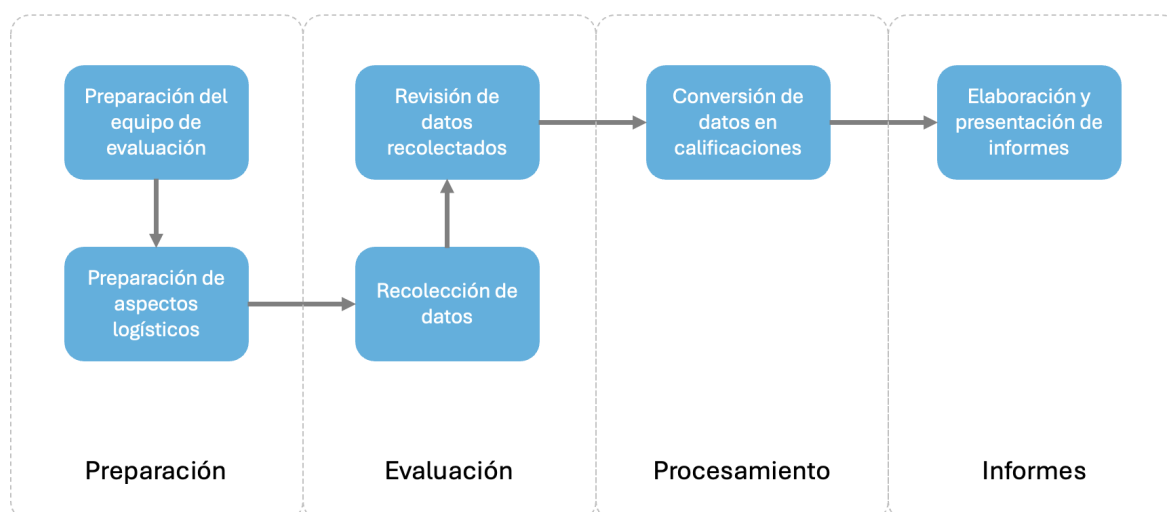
Preparación del equipo de evaluación

Preparación de aspectos logísticos

Preparación

Revisión de datos recolectados

Recolección de datos

Evaluación

Conversión de datos en calificaciones

Procesamiento

Elaboración y presentación de informes

Informes